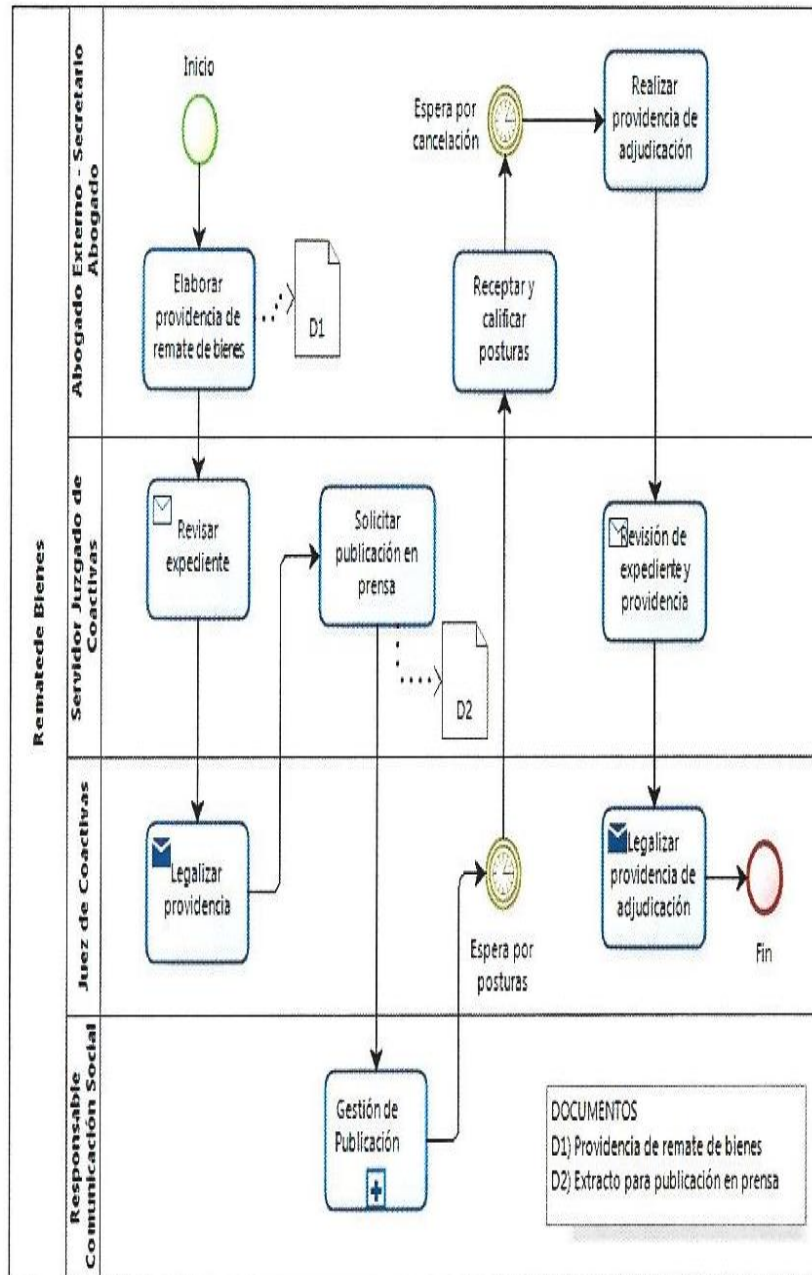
Rematede Bienes

Abogado Externo - Secretario Abogado

Inicio

Elaborar providencia de remate de bienes

D1

Receptar y calificar posturas

Espera por cancelación

Realizar providencia de adjudicación

Servidor Juzgado de Coactivas

Revisar expediente

Solicitar publicación en prensa

D2

Revisión de expediente y providencia

Juez de Coactivas

Legalizar providencia

Espera por posturas

Legalizar providencia de adjudicación

Fin

Responsable Comunicación Social

Gestión de Publicación

DOCUMENTOS
D1) Providencia de remate de bienes
D2) Extracto para publicación en prensa